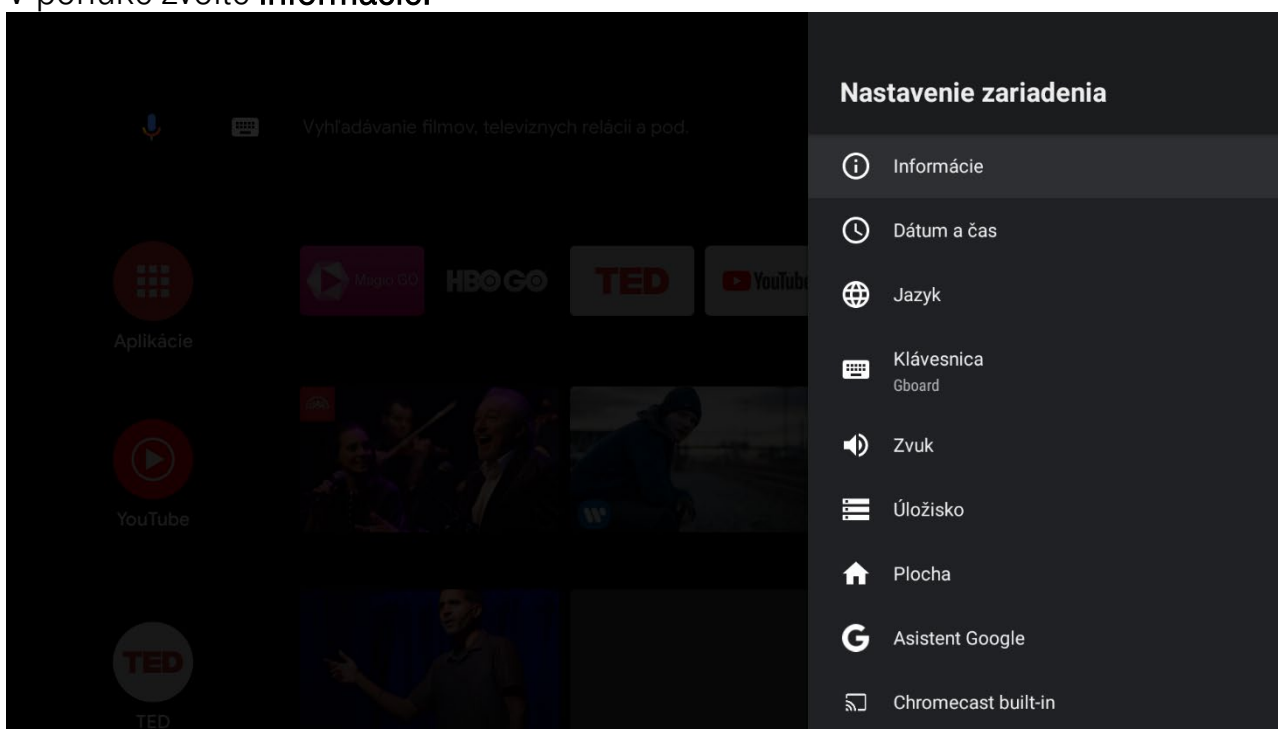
V ponuke zvoľte Informácie.

Vyhľadávanie filmov, televíznych relácií a pod.

Aplikácie

Magio GO

HBO GO

TED

YouTube

YouTube

TED

Nastavenie zariadenia

Informácie

Dátum a čas

Jazyk

Klávesnica
Gboard

Zvuk

Úložisko

Plocha

Asistent Google

Chromecast built-in